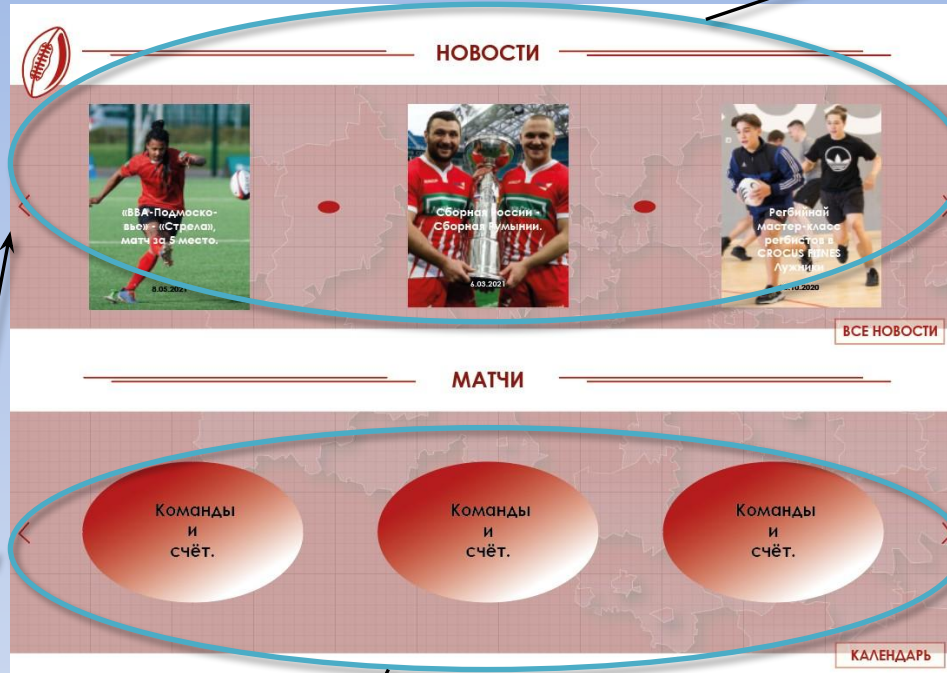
НОВОСТИ

«ВВА-Подмосковье» - «Стрела», матч за 5 место.

8.05.2021

Сборная России - Сборная Румынии.

6.03.2021

Регбийный мастер-класс регбистов в CROCUS FITNES Лужники

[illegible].10.2020

ВСЕ НОВОСТИ

МАТЧИ

Команды и счёт.

Команды и счёт.

Команды и счёт.

КАЛЕНДАРЬ